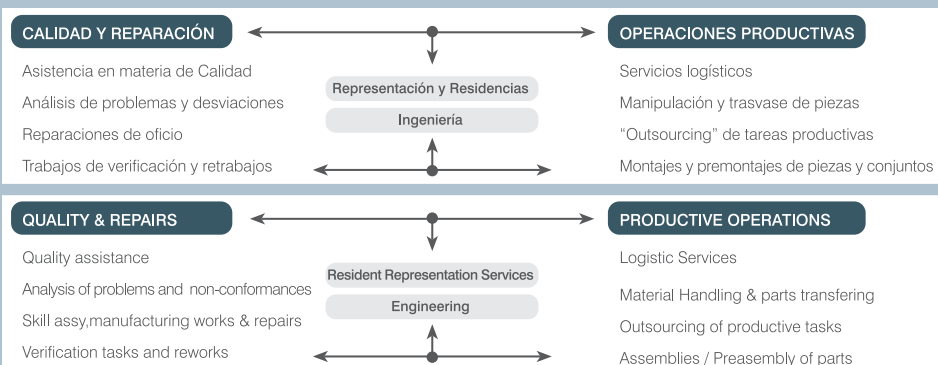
CALIDAD Y REPARACIÓN

Asistencia en materia de Calidad

Análisis de problemas y desviaciones

Reparaciones de oficio

Trabajos de verificación y retrabajos

Representación y Residencias

Ingeniería

OPERACIONES PRODUCTIVAS

Servicios logísticos

Manipulación y trasvase de piezas

"Outsourcing" de tareas productivas

Montajes y premontajes de piezas y conjuntos

QUALITY & REPAIRS

Quality assistance

Analysis of problems and non-conformances

Skill assy,manufacturing works & repairs

Verification tasks and reworks

Resident Representation Services

Engineering

PRODUCTIVE OPERATIONS

Logistic Services

Material Handling & parts transfering

Outsourcing of productive tasks

Assemblies / Preasembly of parts